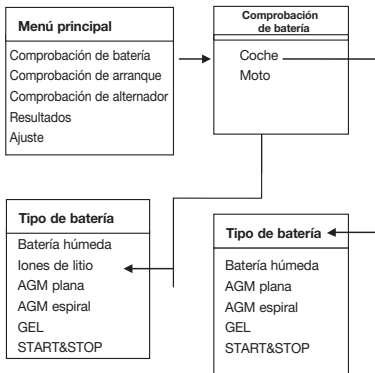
Menú principal

Comprobación de batería
Comprobación de arranque
Comprobación de alternador
Resultados
Ajuste

Comprobación de batería

Coche
Moto

Tipo de batería

Batería húmeda
Iones de litio
AGM plana
AGM espiral
GEL
START&STOP

Tipo de batería

Batería húmeda
AGM plana
AGM espiral
GEL
START&STOP